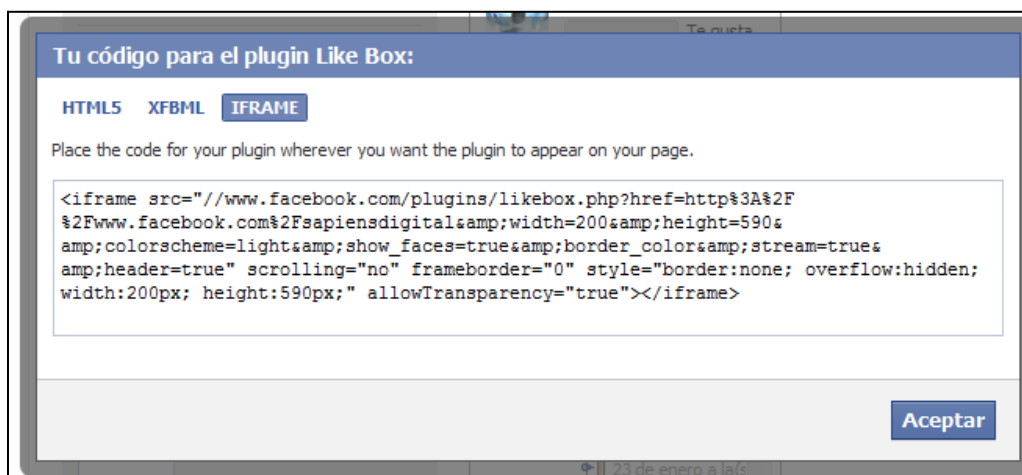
Te gusta

Tu código para el plugin Like Box:

HTML5 XFBML IFRAME

Place the code for your plugin wherever you want the plugin to appear on your page.

<iframe src="//www.facebook.com/plugins/likebox.php?href=http%3A%2F%2Fwww.facebook.com%2Fsapiensdigital&amp;width=200&amp;height=590&amp;colorscheme=light&amp;show_faces=true&amp;border_color&amp;stream=true&amp;header=true" scrolling="no" frameborder="0" style="border:none; overflow:hidden; width:200px; height:590px;" allowTransparency="true"></iframe>

Aceptar

23 de enero a la(s)